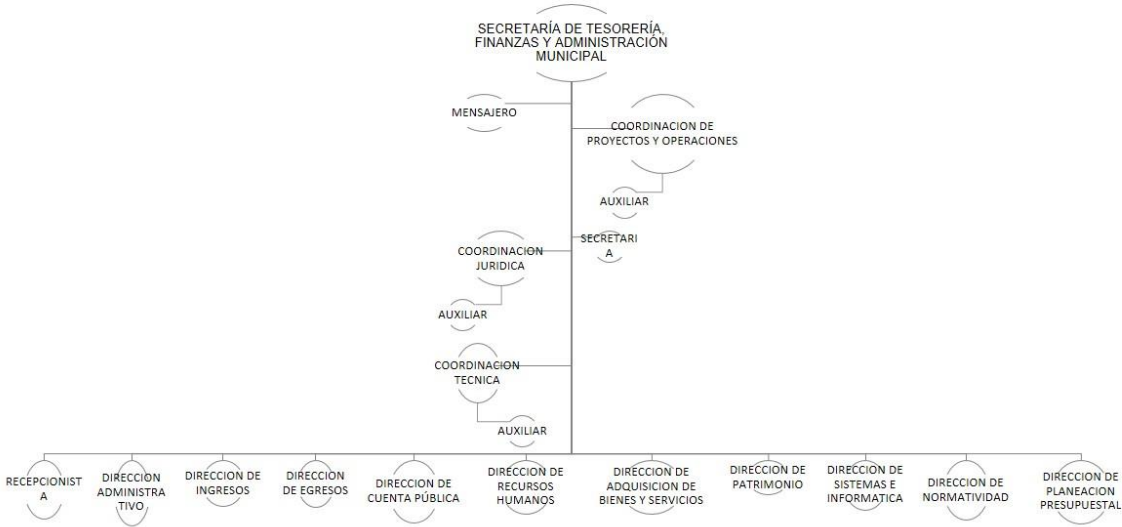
SECRETARÍA DE TESORERÍA, FINANZAS Y ADMINISTRACIÓN MUNICIPAL

MENSAJERO

COORDINACION DE PROYECTOS Y OPERACIONES

AUXILIAR

SECRETARI A

COORDINACION JURIDICA

AUXILIAR

COORDINACION TECNICA

AUXILIAR

RECEPCIONIST A

DIRECCION ADMINISTRA TIVO

DIRECCION DE INGRESOS

DIRECCION DE EGRESOS

DIRECCION DE CUENTA PÚBLICA

DIRECCION DE RECURSOS HUMANOS

DIRECCION DE ADQUISICION DE BIENES Y SERVICIOS

DIRECCION DE PATRIMONIO

DIRECCION DE SISTEMAS E INFORMATICA

DIRECCION DE NORMATIVIDAD

DIRECCION DE PLANEACION PRESUPUESTAL